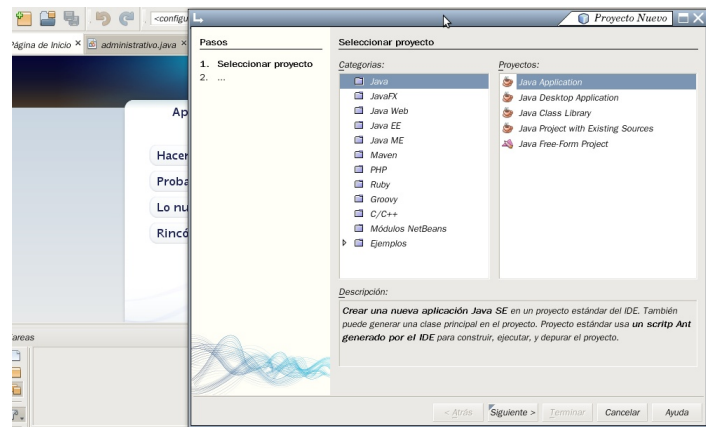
<configu

Página de Inicio × administrativo.java ×

Ap

Hacer

Proba

Lo nu

Rincó

areas

Proyecto Nuevo

Pasos

1. Seleccionar proyecto
2. ...

Seleccionar proyecto

Categorías:

Java
JavaFX
Java Web
Java EE
Java ME
Maven
PHP
Ruby
Groovy
C/C++
Módulos NetBeans
Ejemplos

Proyectos:

Java Application
Java Desktop Application
Java Class Library
Java Project with Existing Sources
Java Free-Form Project

Descripción:

**Crear una nueva aplicación Java SE** en un proyecto estándar del IDE. También puede generar una clase principal en el proyecto. Proyecto estándar usa **un scritp Ant generado por el IDE** para construir, ejecutar, y depurar el proyecto.

< Atrás Siguiente > Terminar Cancelar Ayuda